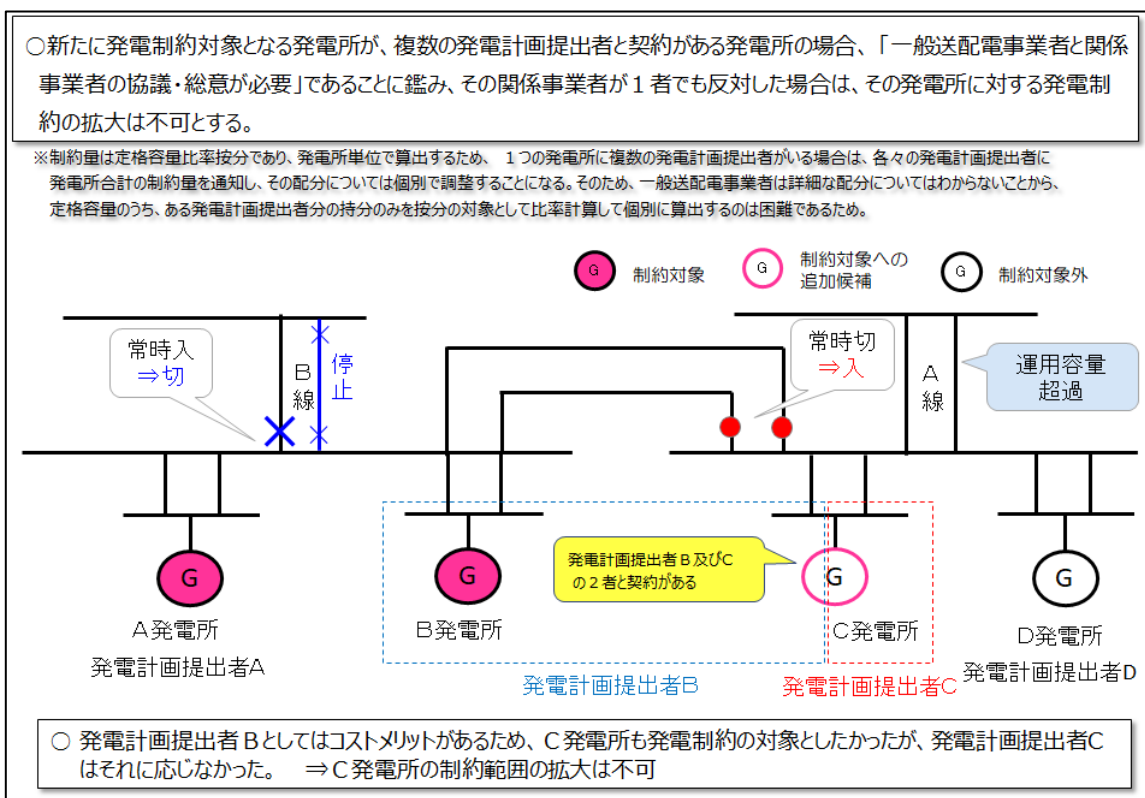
○新たに発電制約対象となる発電所が、複数の発電計画提出者と契約がある発電所の場合、「一般送配電事業者と関係事業者の協議・総意が必要」であることに鑑み、その関係事業者が１者でも反対した場合は、その発電所に対する発電制約の拡大は不可とする。

※制約量は定格容量比率按分であり、発電所単位で算出するため、１つの発電所に複数の発電計画提出者がいる場合は、各々の発電計画提出者に発電所合計の制約量を通知し、その配分については個別で調整することになる。そのため、一般送配電事業者は詳細な配分についてはわからないことから、定格容量のうち、ある発電計画提出者分の持分のみを按分の対象として比率計算して個別に算出するのは困難であるため。

G 制約対象　G 制約対象への追加候補　G 制約対象外

常時入
⇒切

B線

停止

常時切
⇒入

A線

運用容量超過

G
A発電所
発電計画提出者A

G
B発電所

発電計画提出者B及びCの２者と契約がある

G
C発電所

G
D発電所
発電計画提出者D

発電計画提出者B

発電計画提出者C

○ 発電計画提出者Ｂとしてはコストメリットがあるため、Ｃ発電所も発電制約の対象としたかったが、発電計画提出者Ｃはそれに応じなかった。　⇒Ｃ発電所の制約範囲の拡大は不可